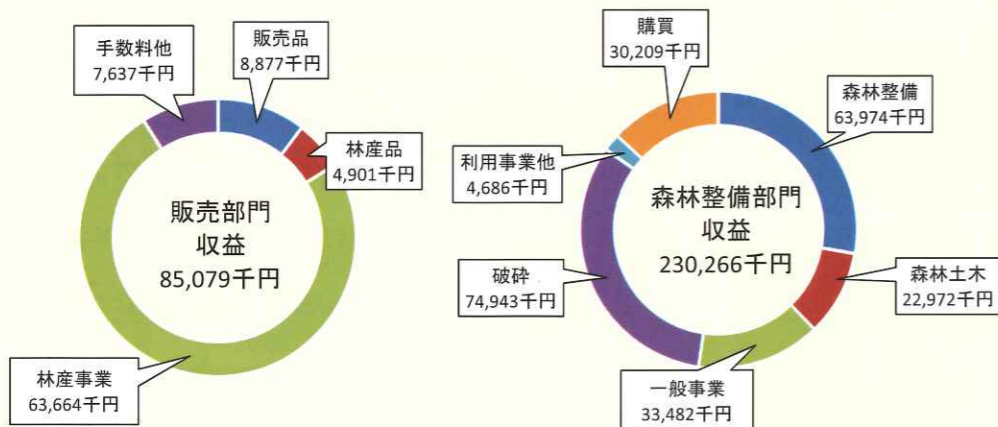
手数料他
7,637千円

販売品
8,877千円

林産品
4,901千円

販売部門
収益
85,079千円

林産事業
63,664千円

購買
30,209千円

森林整備
63,974千円

利用事業他
4,686千円

森林整備部門
収益
230,266千円

破砕
74,943千円

森林土木
22,972千円

一般事業
33,482千円